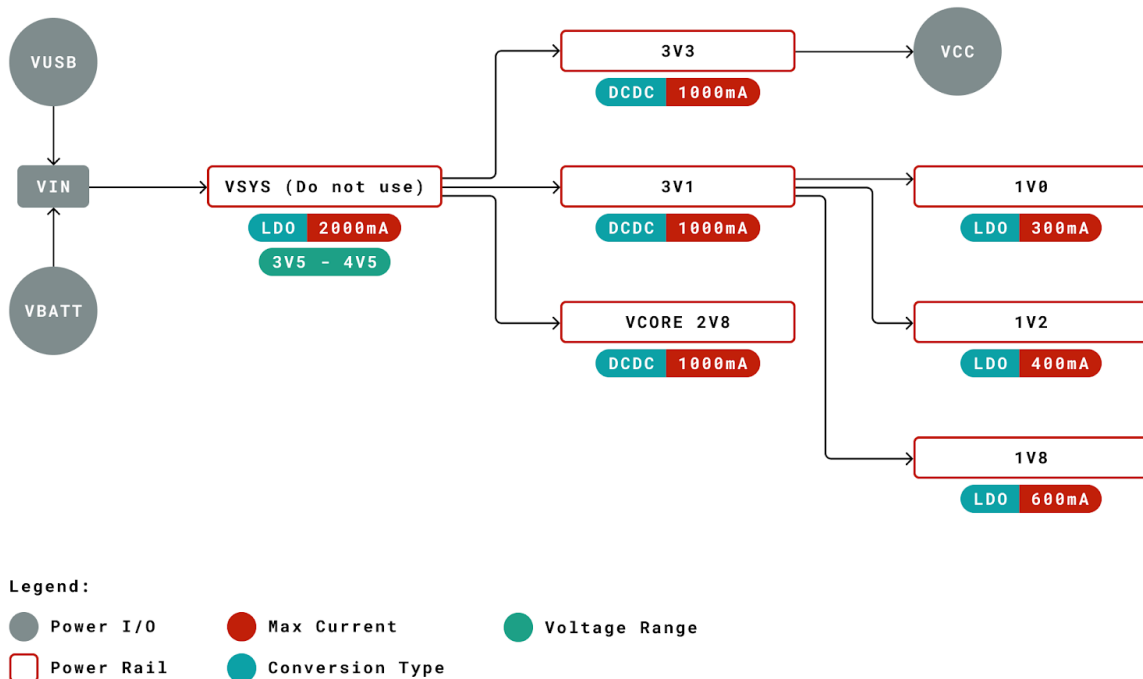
VUSB

VIN

VBATT

VSYS (Do not use)

LDO 2000mA

3V5 - 4V5

3V3

DCDC 1000mA

VCC

3V1

DCDC 1000mA

VCORE 2V8

DCDC 1000mA

1V0

LDO 300mA

1V2

LDO 400mA

1V8

LDO 600mA

Legend:

Power I/O

Max Current

Voltage Range

Power Rail

Conversion Type